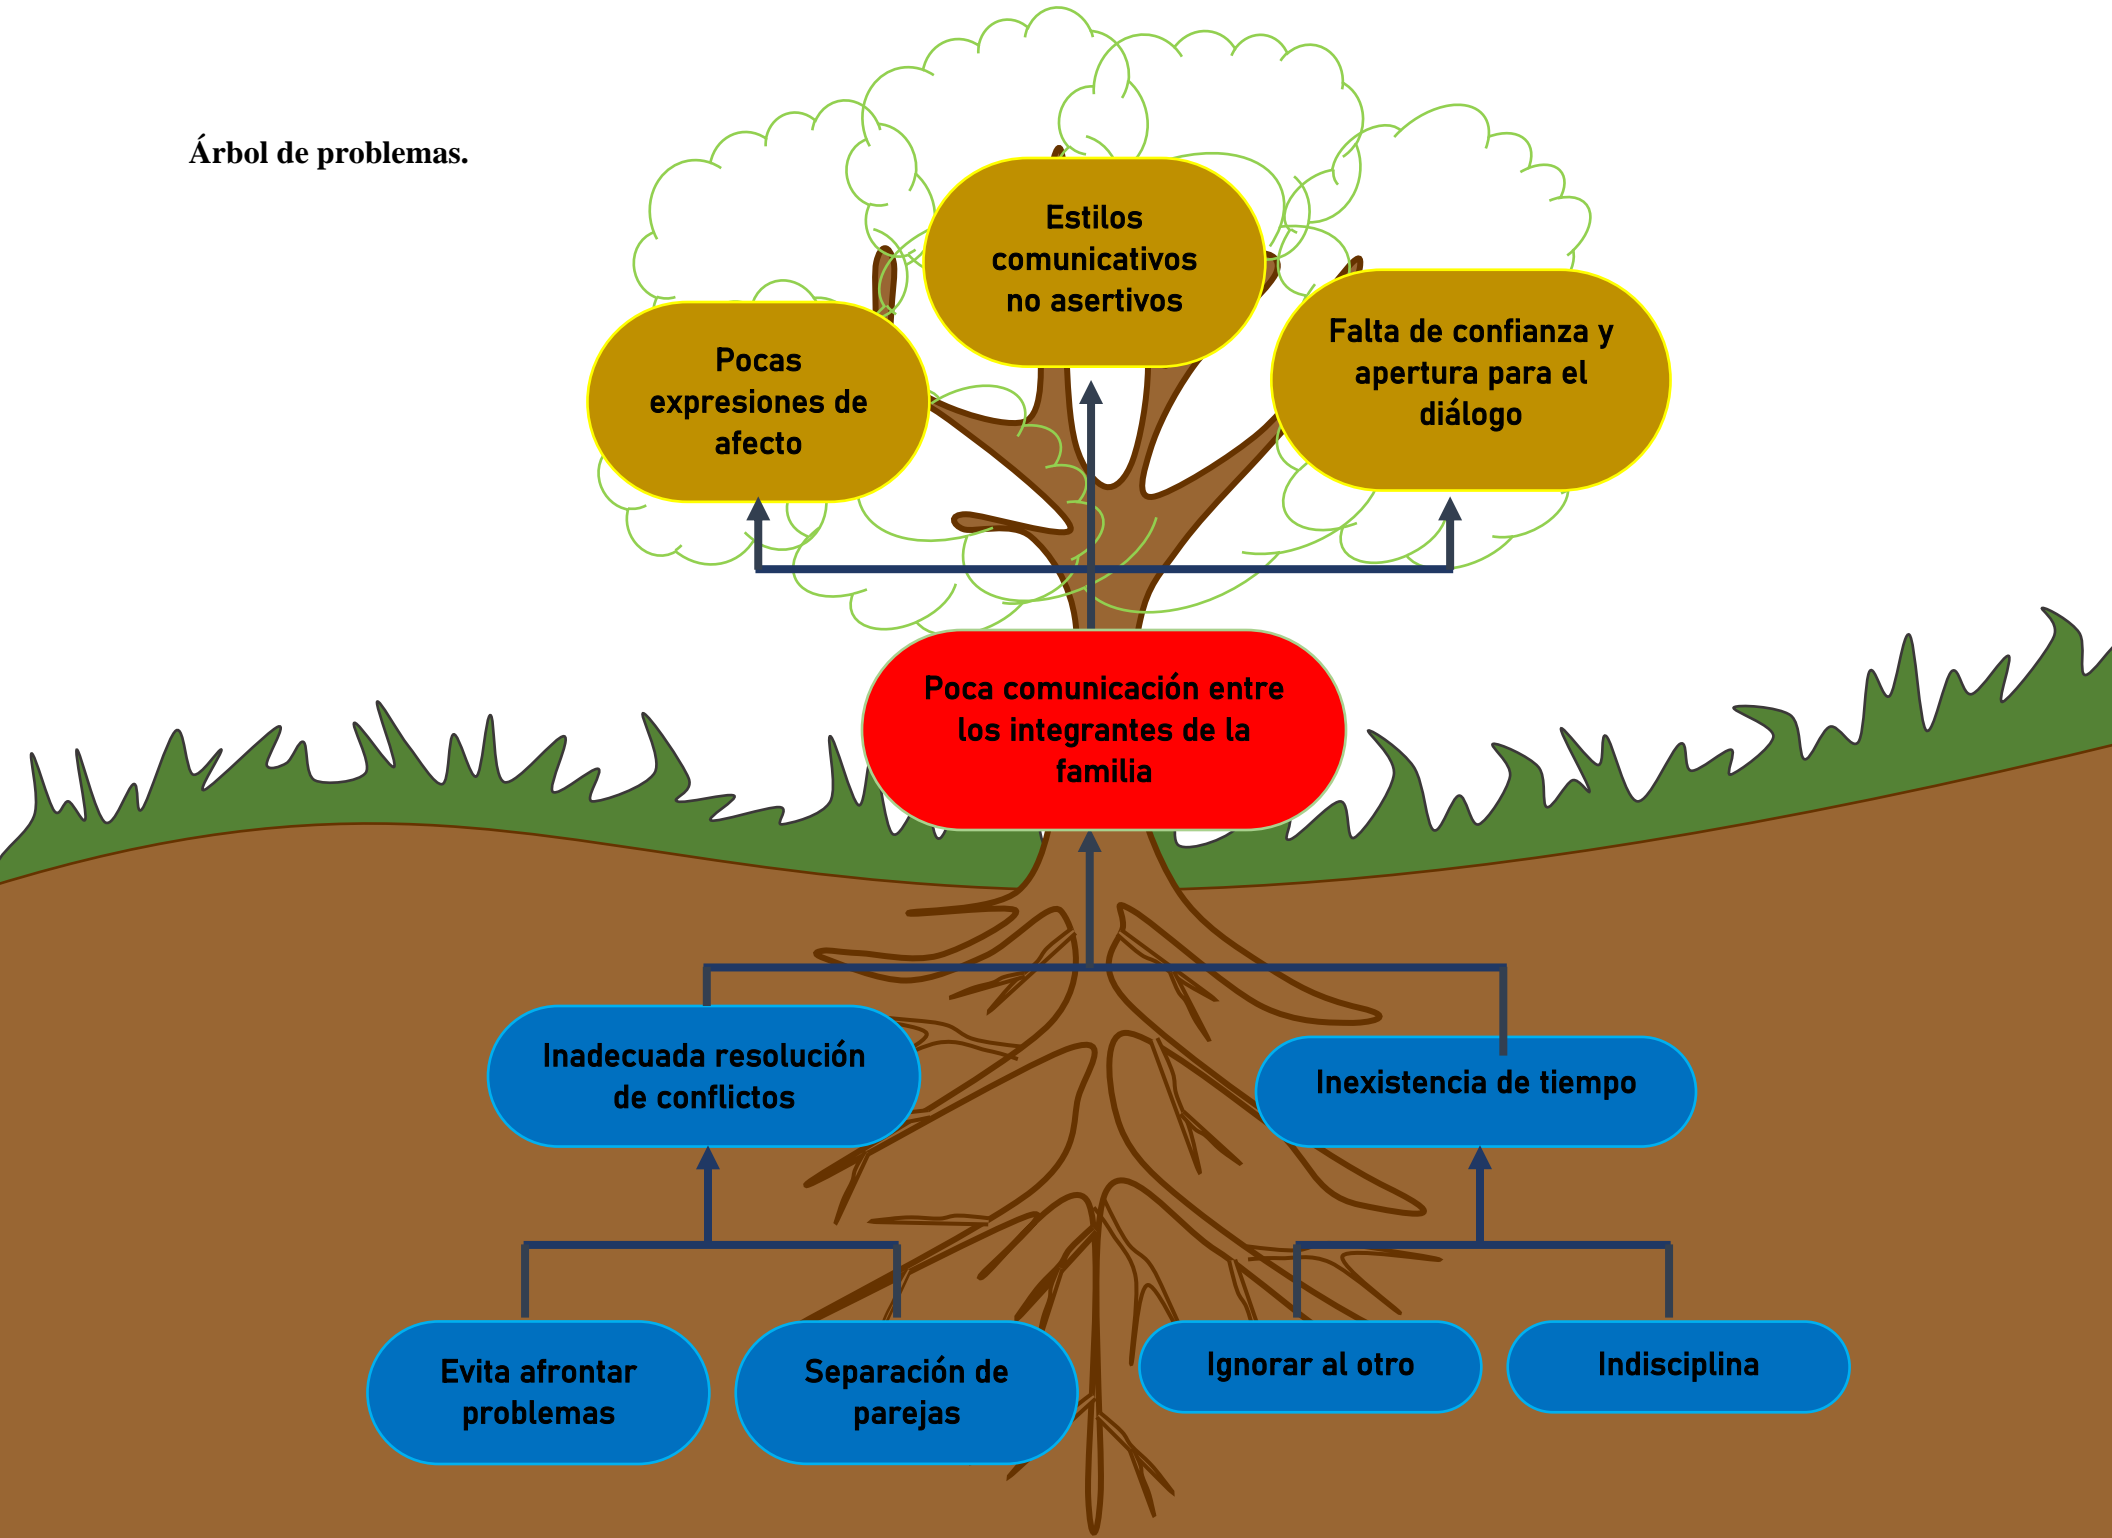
Árbol de problemas.

Estilos comunicativos no asertivos

Pocas expresiones de afecto

Falta de confianza y apertura para el diálogo

Poca comunicación entre los integrantes de la familia

Inadecuada resolución de conflictos

Inexistencia de tiempo

Evita afrontar problemas

Separación de parejas

Ignorar al otro

Indisciplina